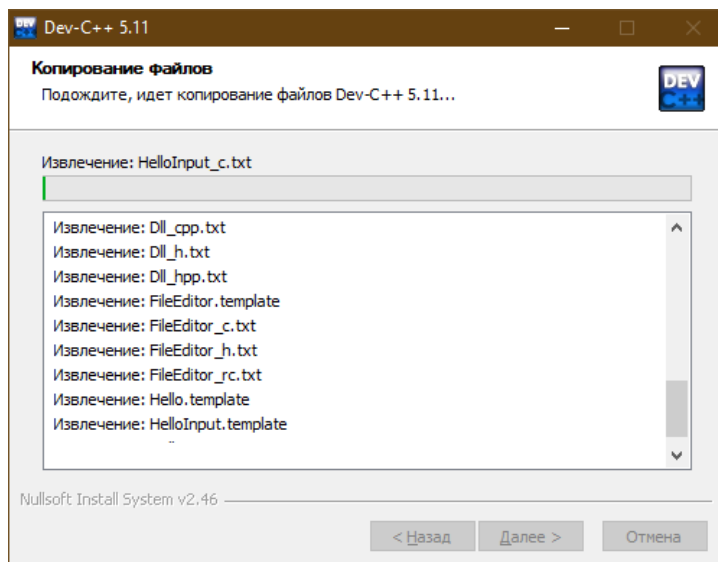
Dev-C++ 5.11

Копирование файлов
Подождите, идет копирование файлов Dev-C++ 5.11...

DEV C++

Извлечение: HelloInput_c.txt

Извлечение: Dll_cpp.txt
Извлечение: Dll_h.txt
Извлечение: Dll_hpp.txt
Извлечение: FileEditor.template
Извлечение: FileEditor_c.txt
Извлечение: FileEditor_h.txt
Извлечение: FileEditor_rc.txt
Извлечение: Hello.template
Извлечение: HelloInput.template

Nullsoft Install System v2.46

< Назад
Далее >
Отмена